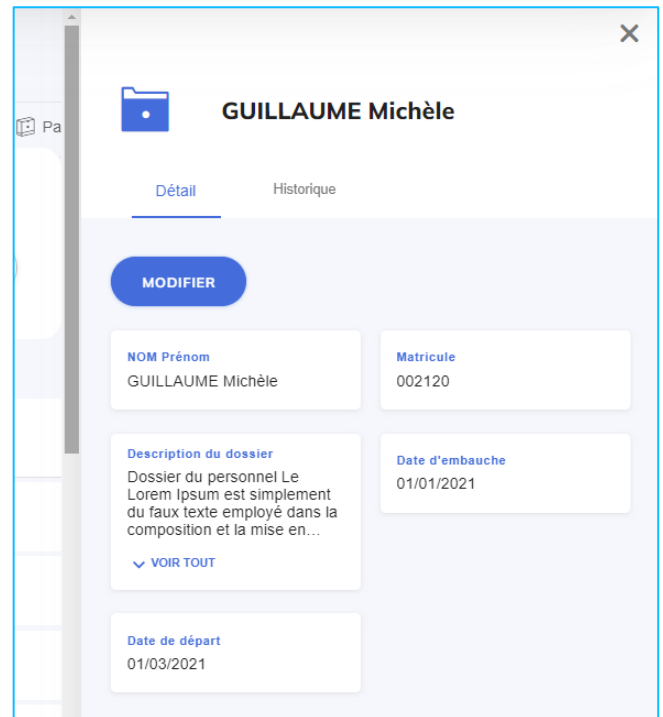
Pa

GUILLAUME Michèle

Détail

Historique

MODIFIER

NOM Prénom
GUILLAUME Michèle

Matricule
002120

Description du dossier
Dossier du personnel Le Lorem Ipsum est simplement du faux texte employé dans la composition et la mise en...

VOIR TOUT

Date d'embauche
01/01/2021

Date de départ
01/03/2021